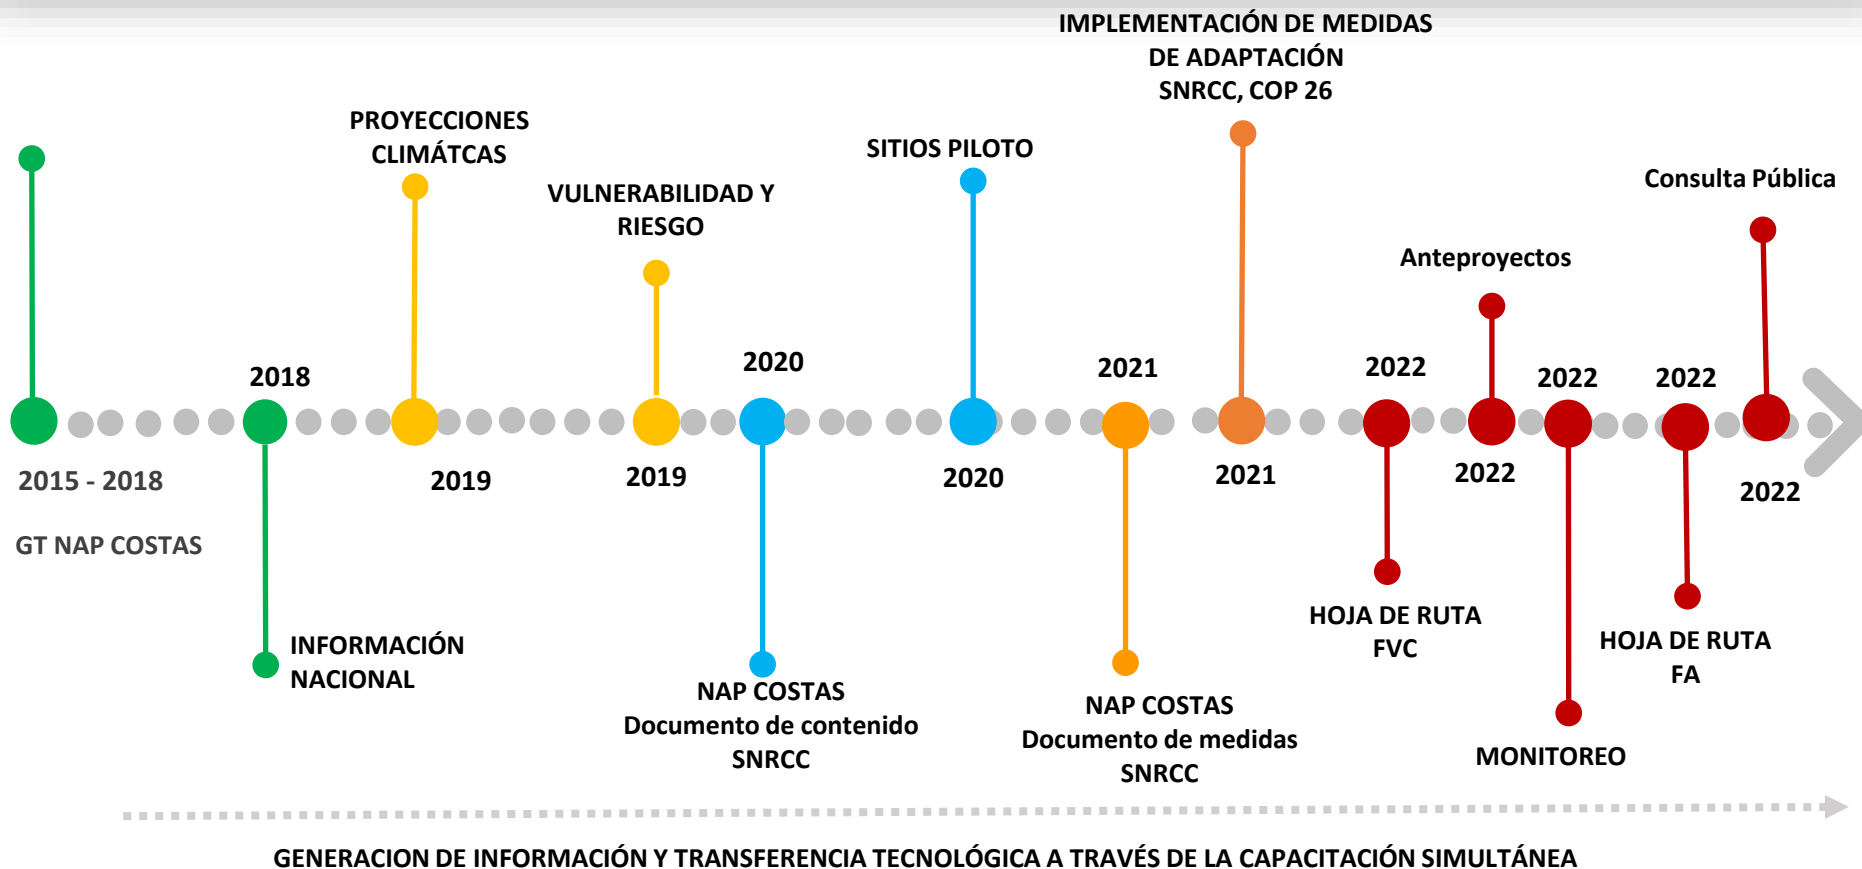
IMPLEMENTACIÓN DE MEDIDAS DE ADAPTACIÓN SNRCC, COP 26

PROYECCIONES CLIMÁTCAS

SITIOS PILOTO

Consulta Pública

VULNERABILIDAD Y RIESGO

Anteproyectos

2018

2020

2021

2022

2022

2022

2015 - 2018

GT NAP COSTAS

2019

2019

2020

2021

2022

2022

INFORMACIÓN NACIONAL

NAP COSTAS
Documento de contenido
SNRCC

NAP COSTAS
Documento de medidas
SNRCC

HOJA DE RUTA
FVC

HOJA DE RUTA
FA

MONITOREO

GENERACION DE INFORMACIÓN Y TRANSFERENCIA TECNOLÓGICA A TRAVÉS DE LA CAPACITACIÓN SIMULTÁNEA